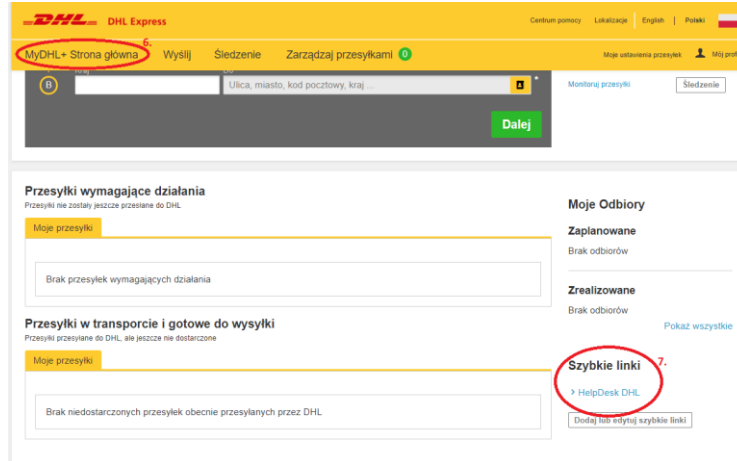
DHL DHL Express
Centrum pomocy | Lokalizacje | English | Polski

6.
MyDHL+ Strona główna | Wyślij | Śledzenie | Zarządzaj przesyłkami 0
Moje ustawienia przesyłek | Mój prof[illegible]

B
Kraj
Do
Ulica, miasto, kod pocztowy, kraj ...
Dalej

Monitoruj przesyłki
Śledzenie

Przesyłki wymagające działania
Przesyłki nie zostały jeszcze przesłane do DHL
Moje przesyłki
Brak przesyłek wymagających działania

Przesyłki w transporcie i gotowe do wysyłki
Przesyłki przesyłane do DHL, ale jeszcze nie dostarczone
Moje przesyłki
Brak niedostarczonych przesyłek obecnie przesyłanych przez DHL

Moje Odbiory
Zaplanowane
Brak odbiorów
Zrealizowane
Brak odbiorów
Pokaż wszystkie

7.
Szybkie linki
› HelpDesk DHL
Dodaj lub edytuj szybkie linki